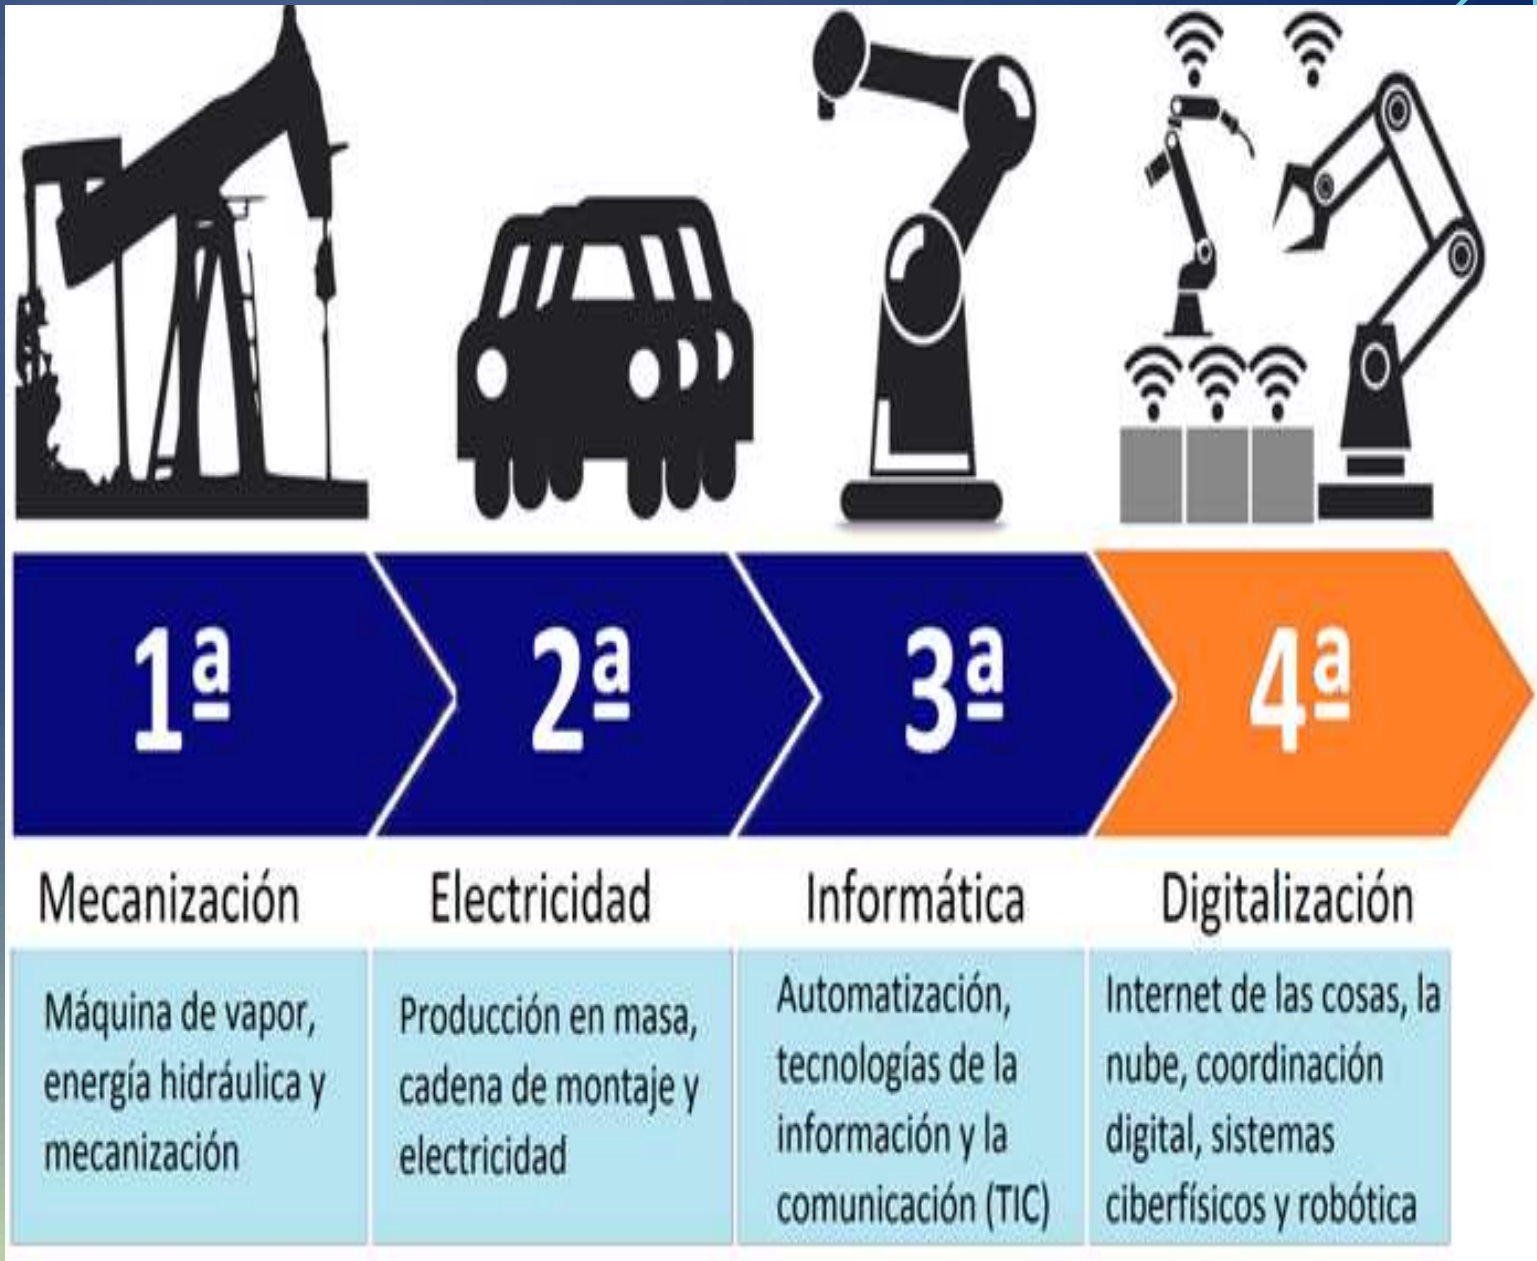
1ª

Mecanización

Máquina de vapor, energía hidráulica y mecanización

2ª

Electricidad

Producción en masa, cadena de montaje y electricidad

3ª

Informática

Automatización, tecnologías de la información y la comunicación (TIC)

4ª

Digitalización

Internet de las cosas, la nube, coordinación digital, sistemas ciberfísicos y robótica